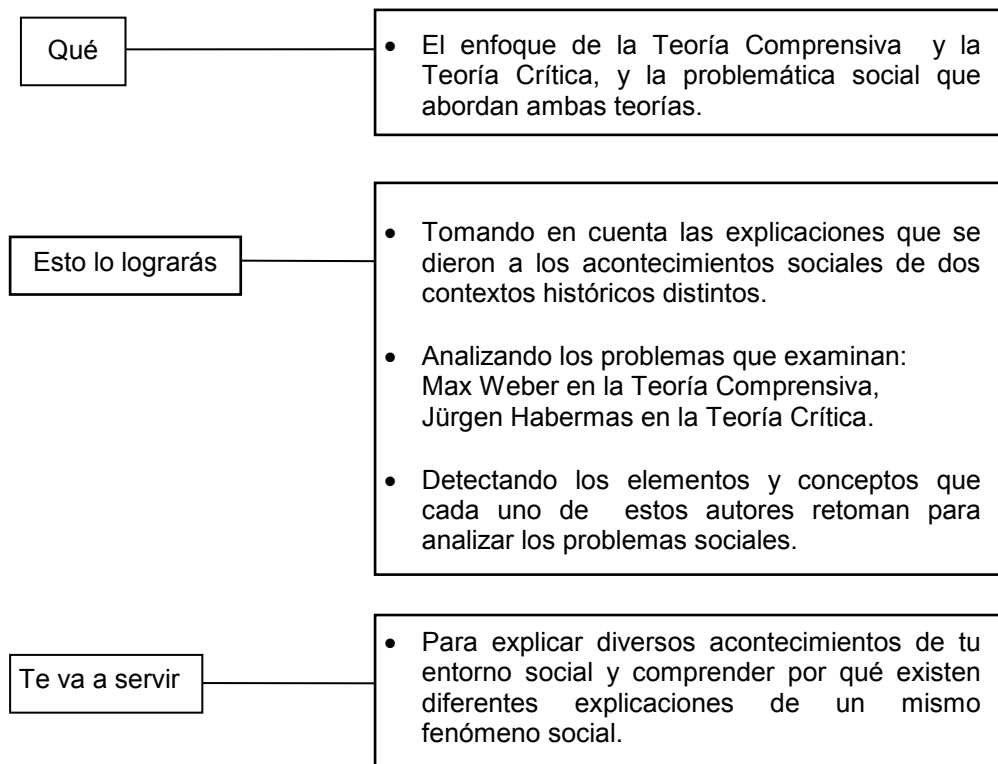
Qué

• El enfoque de la Teoría Comprensiva y la Teoría Crítica, y la problemática social que abordan ambas teorías.

Esto lo lograrás

• Tomando en cuenta las explicaciones que se dieron a los acontecimientos sociales de dos contextos históricos distintos.

• Analizando los problemas que examinan: Max Weber en la Teoría Comprensiva, Jürgen Habermas en la Teoría Crítica.

• Detectando los elementos y conceptos que cada uno de estos autores retoman para analizar los problemas sociales.

Te va a servir

• Para explicar diversos acontecimientos de tu entorno social y comprender por qué existen diferentes explicaciones de un mismo fenómeno social.